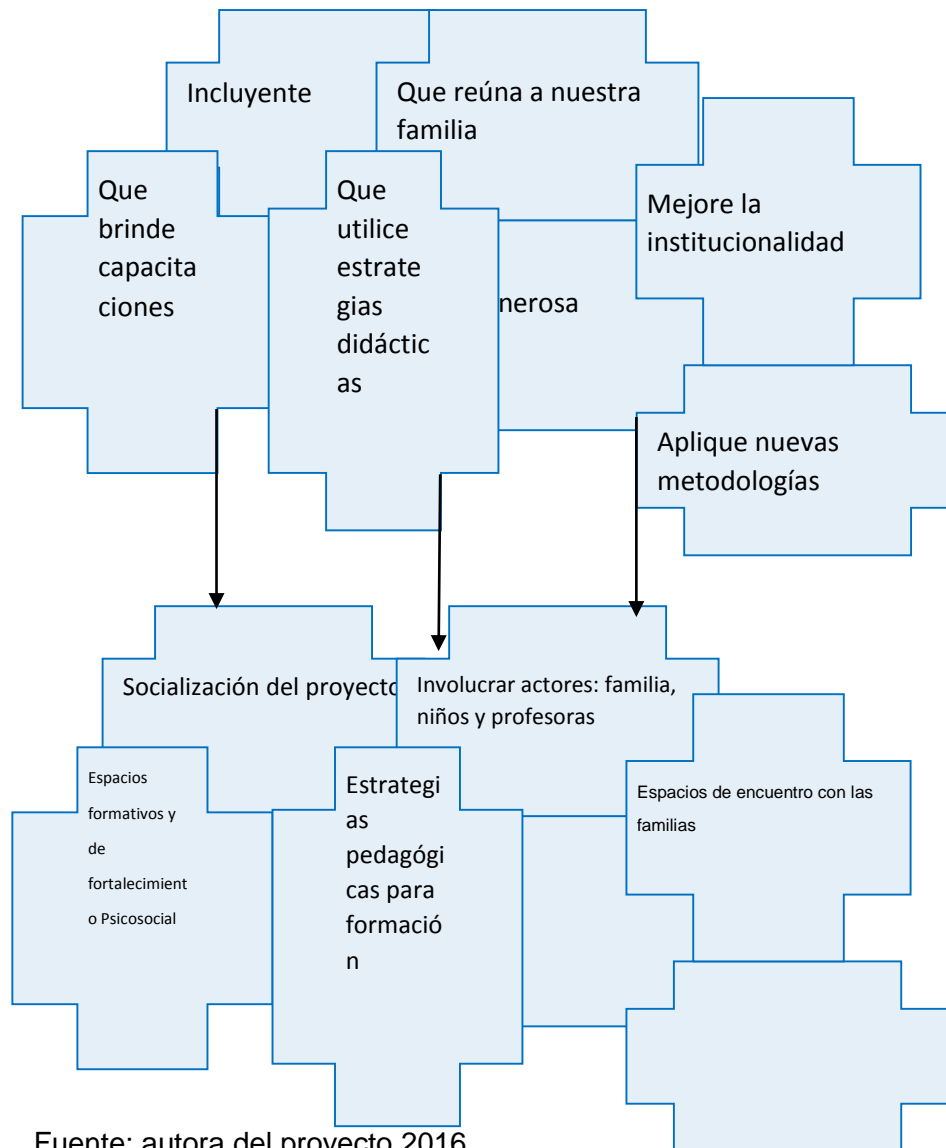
Incluyente

Que reúna a nuestra familia

Que brinde capacitaciones

Que utilice estrategias didácticas

nerosa

Mejore la institucionalidad

Aplique nuevas metodologías

Socialización del proyecto

Involucrar actores: familia, niños y profesoras

Espacios formativos y de fortalecimiento Psicosocial

Estrategias pedagógicas para formación

Espacios de encuentro con las familias

Fuente: autora del proyecto 2016